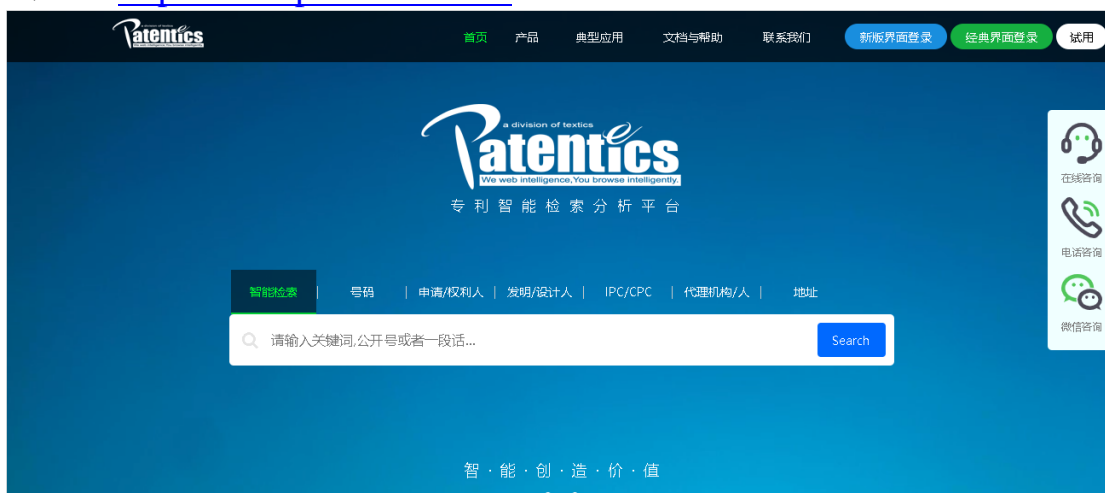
Patentics

首页 产品 典型应用 文档与帮助 联系我们 新版界面登录 经典界面登录 试用

a division of textics
Patentics
We web intelligence,You browse intelligently.
专利智能检索分析平台

智能检索 | 号码 | 申请/权利人 | 发明/设计人 | IPC/CPC | 代理机构/人 | 地址

请输入关键词,公开号或者一段话...

Search

在线咨询
电话咨询
微信咨询

智·能·创·造·价·值